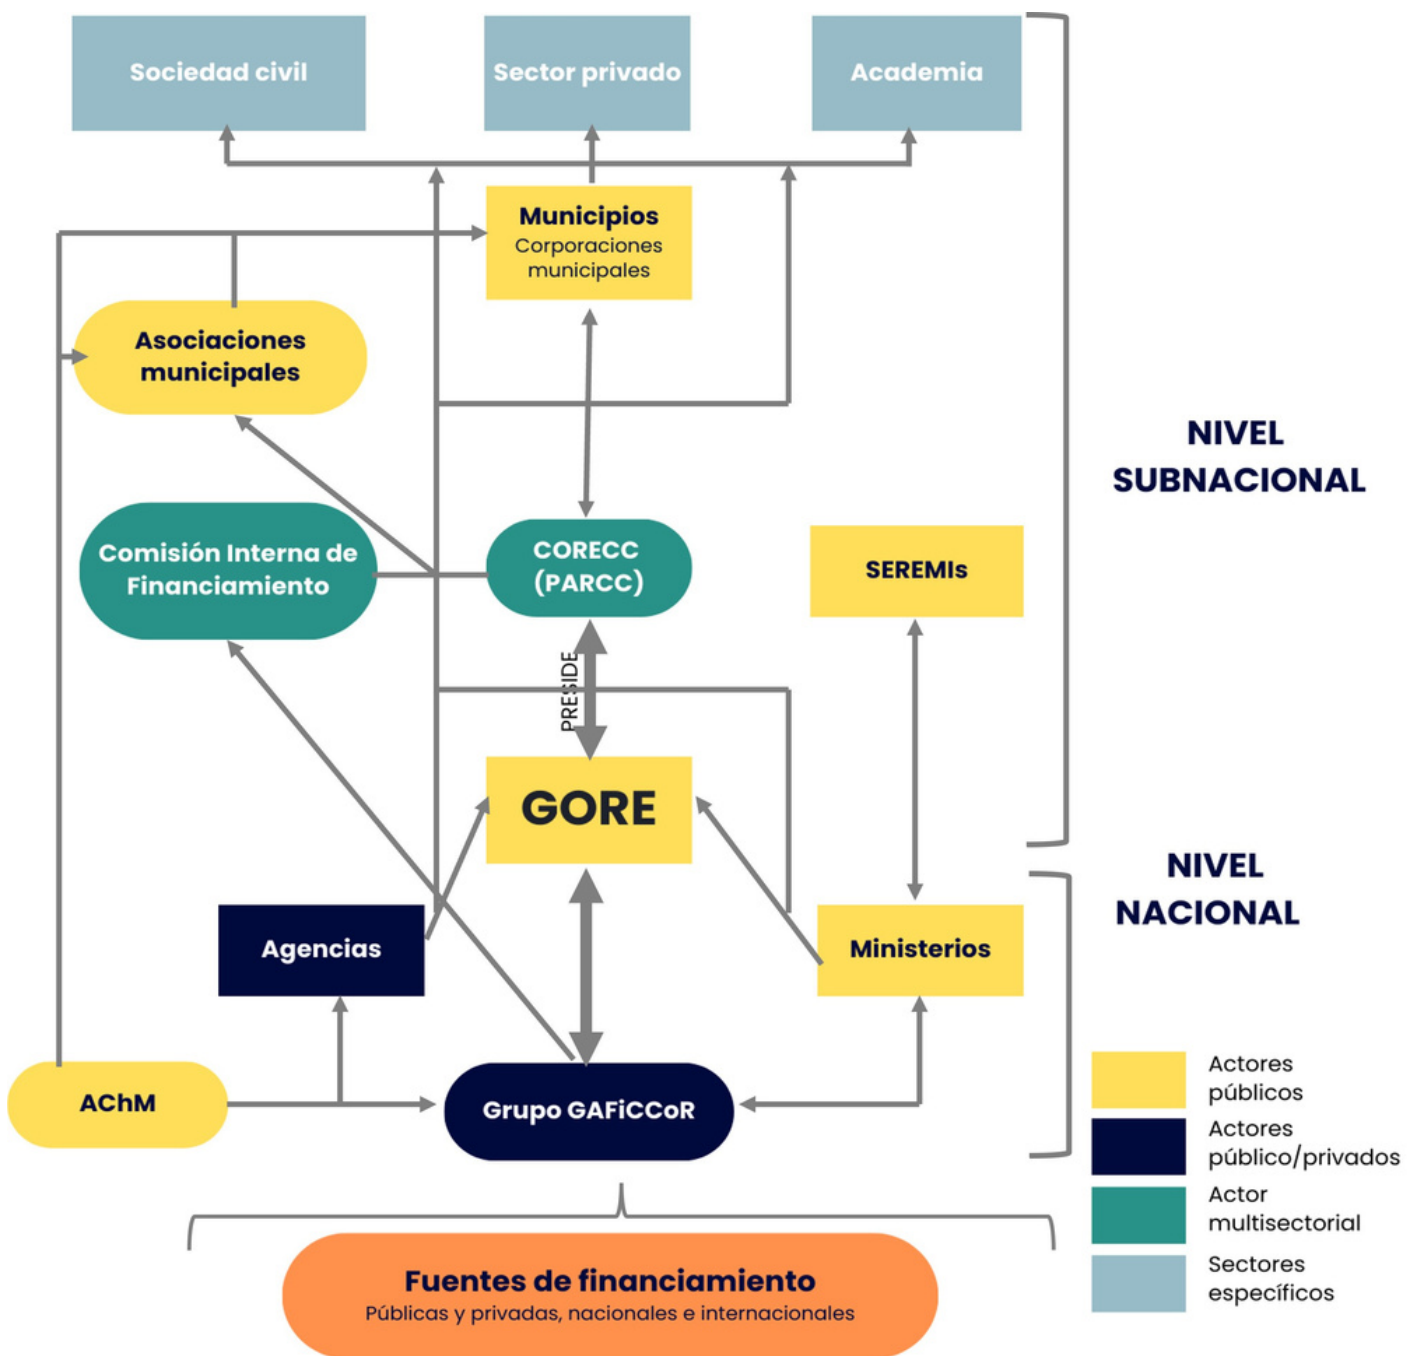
Sociedad civil
Sector privado
Academia

Municipios
Corporaciones municipales

Asociaciones municipales

NIVEL SUBNACIONAL

Comisión Interna de Financiamiento

CORECC (PARCC)

SEREMIs

PRESIDE

GORE

NIVEL NACIONAL

Agencias

Ministerios

AChM

Grupo GAFiCCoR

Actores públicos
Actores público/privados
Actor multisectorial
Sectores específicos

Fuentes de financiamiento
Públicas y privadas, nacionales e internacionales